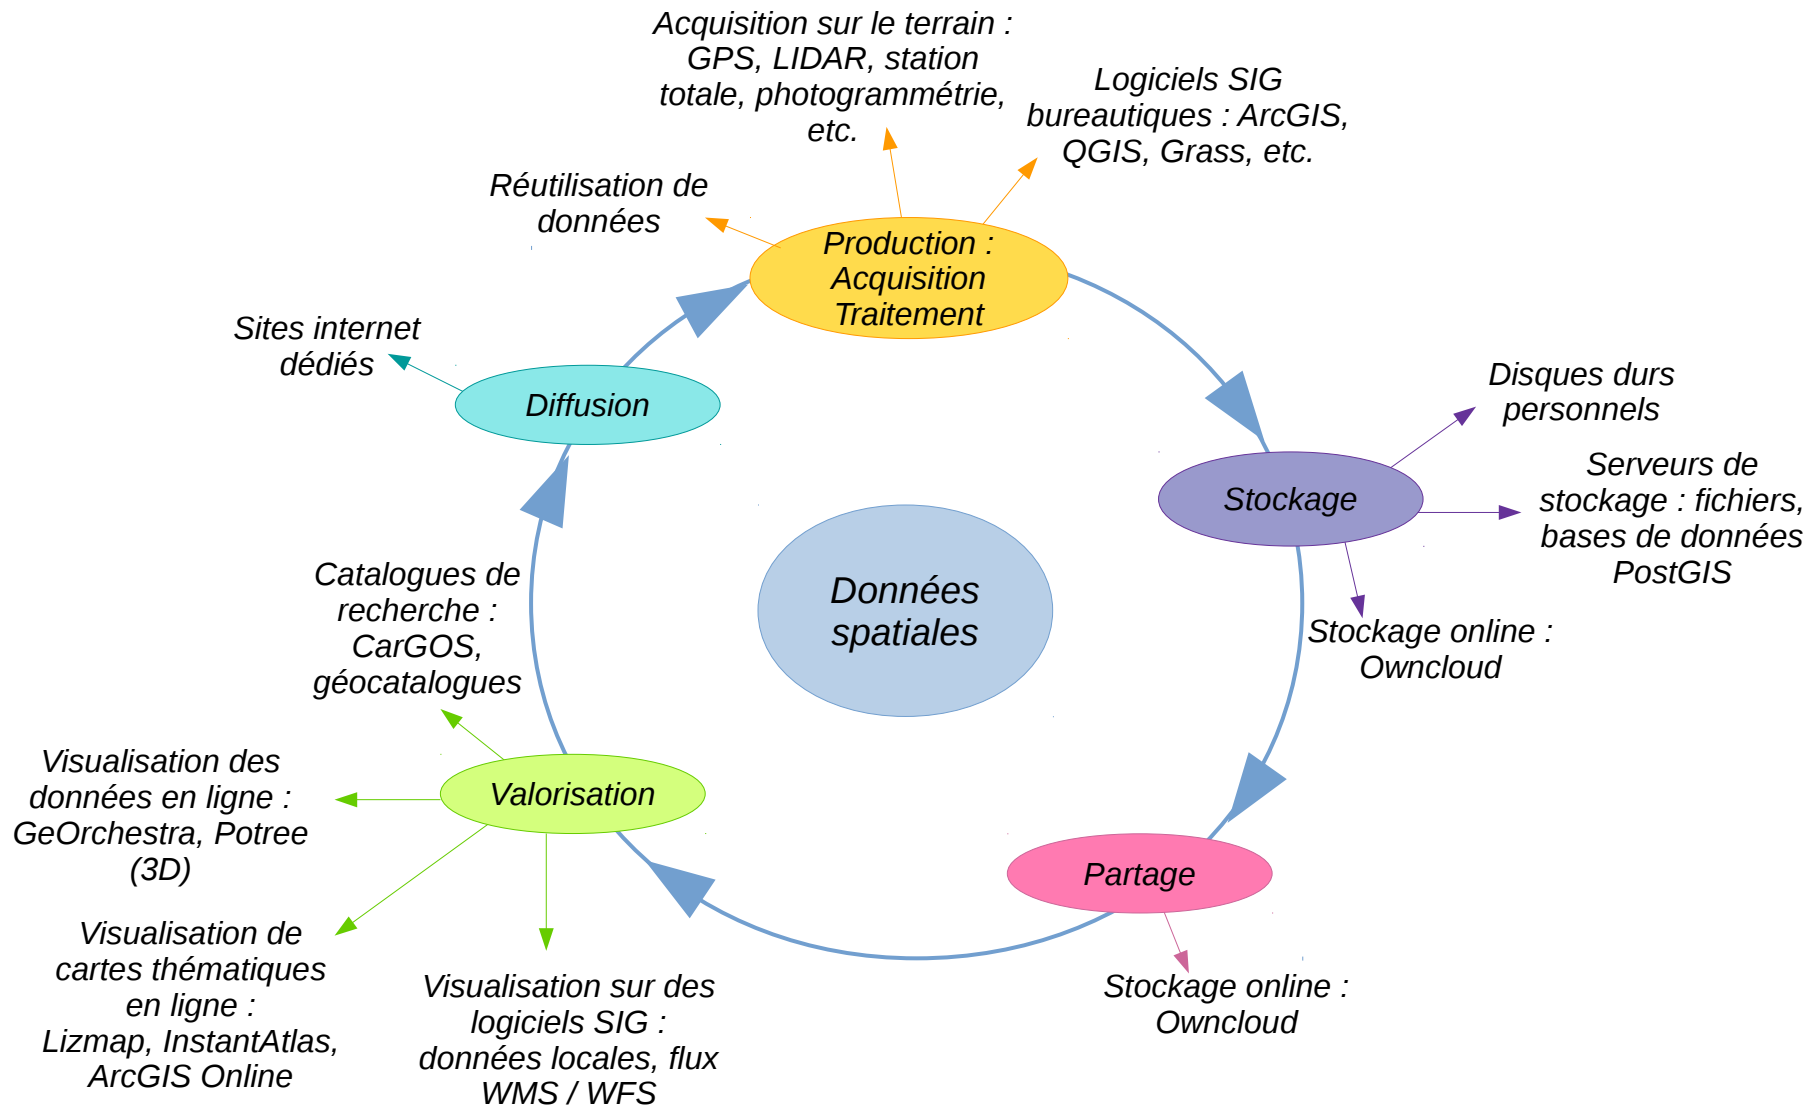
Données spatiales

Production : Acquisition Traitement

Acquisition sur le terrain : GPS, LIDAR, station totale, photogrammétrie, etc.

Logiciels SIG bureautiques : ArcGIS, QGIS, Grass, etc.

Réutilisation de données

Stockage

Disques durs personnels

Serveurs de stockage : fichiers, bases de données PostGIS

Stockage online : Owncloud

Partage

Stockage online : Owncloud

Valorisation

Catalogues de recherche : CarGOS, géocatalogues

Visualisation des données en ligne : GeOrchestra, Potree (3D)

Visualisation de cartes thématiques en ligne : Lizmap, InstantAtlas, ArcGIS Online

Visualisation sur des logiciels SIG : données locales, flux WMS / WFS

Diffusion

Sites internet dédiés